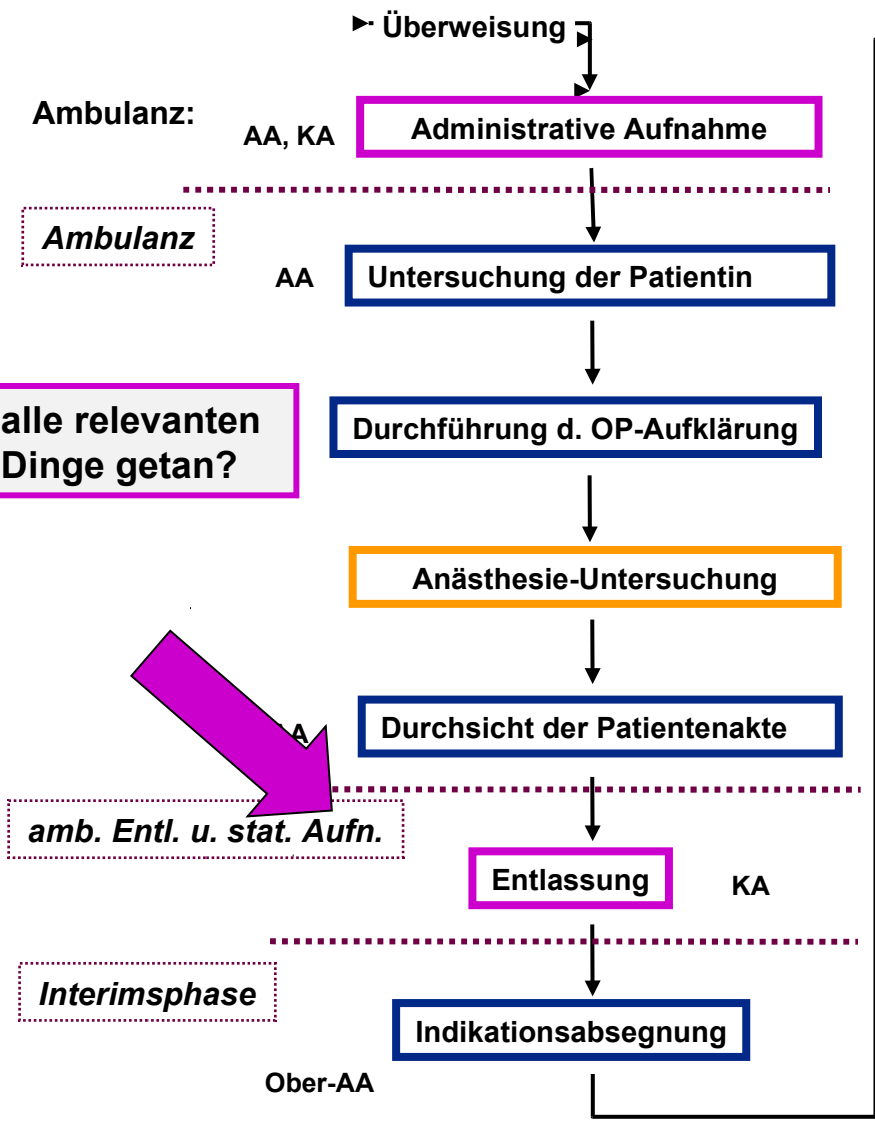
Überweisung

Ambulanz:

AA, KA

Administrative Aufnahme

Ambulanz

AA

Untersuchung der Patientin

alle relevanten Dinge getan?

Durchführung d. OP-Aufklärung

Anästhesie-Untersuchung

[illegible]A

Durchsicht der Patientenakte

amb. Entl. u. stat. Aufn.

Entlassung

KA

Interimsphase

Indikationsabsegnung

Ober-AA